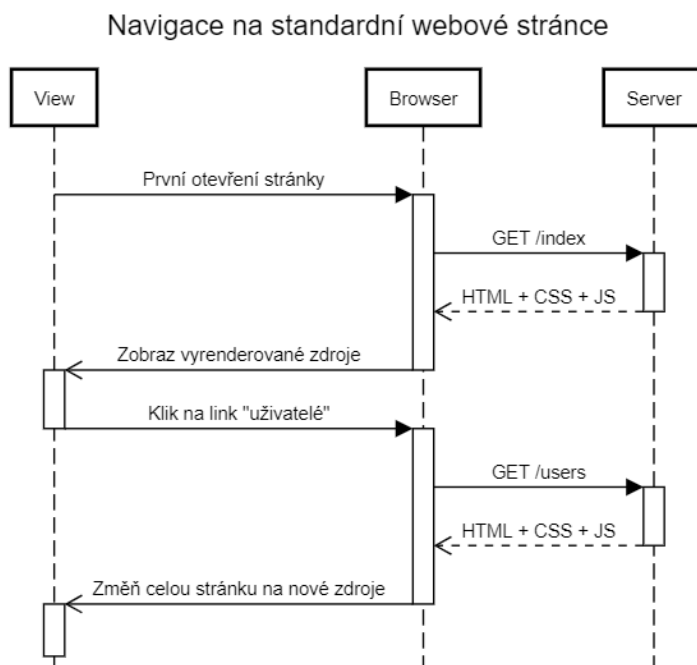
Navigace na standardní webové stránce

View

Browser

Server

První otevření stránky

GET /index

HTML + CSS + JS

Zobraz vyrenderované zdroje

Klik na link "uživatelé"

GET /users

HTML + CSS + JS

Změň celou stránku na nové zdroje